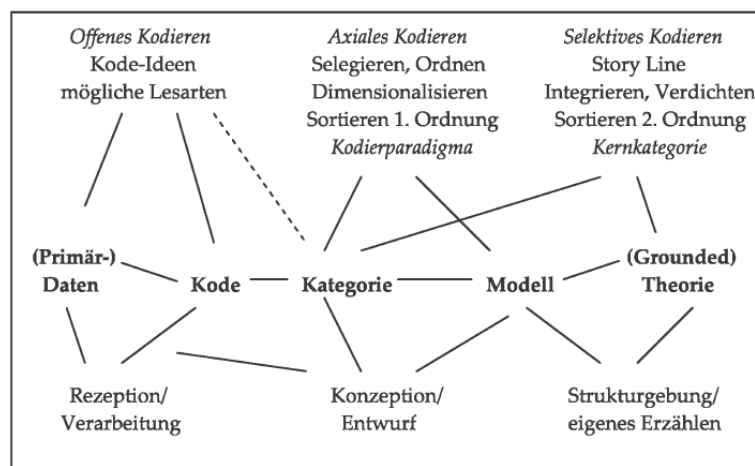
Offenes Kodieren
Kode-Ideen
mögliche Lesarten

Axiales Kodieren
Selegieren, Ordnen
Dimensionalisieren
Sortieren 1. Ordnung
Kodierparadigma

Selektives Kodieren
Story Line
Integrieren, Verdichten
Sortieren 2. Ordnung
Kernkategorie

(Primär-)
Daten

Kode

Kategorie

Modell

(Grounded)
Theorie

Rezeption/
Verarbeitung

Konzeption/
Entwurf

Strukturgebung/
eigenes Erzählen